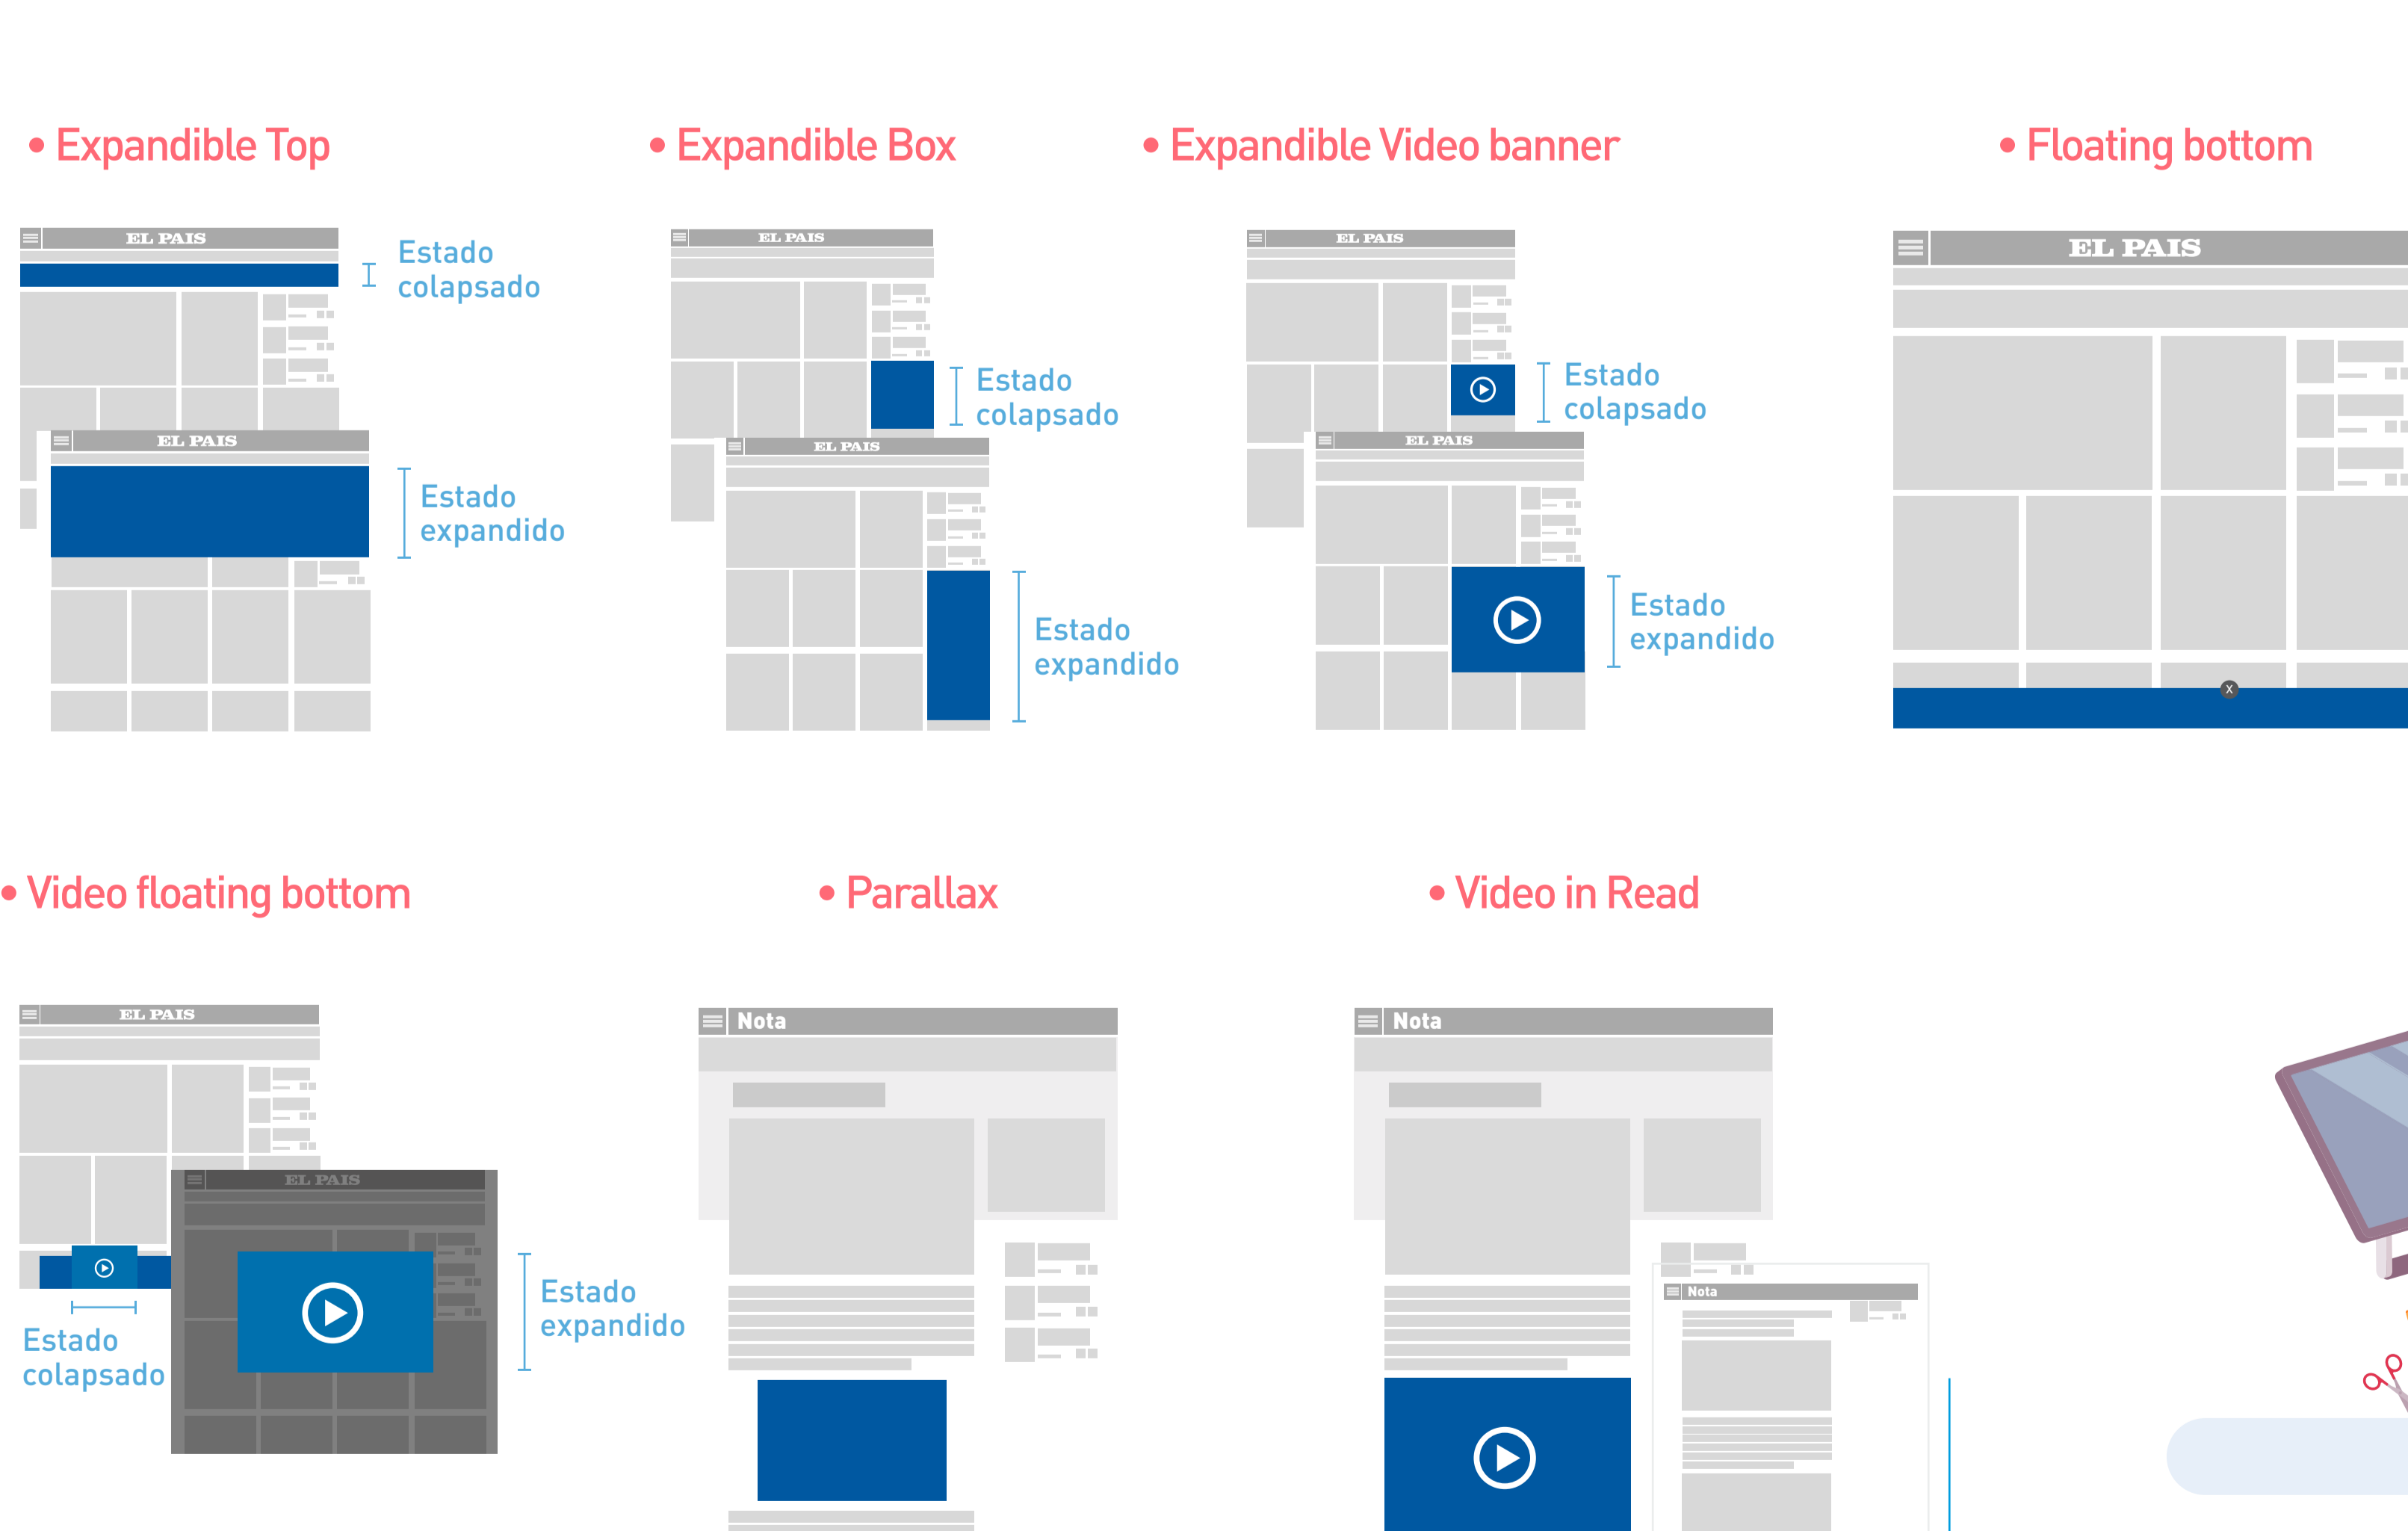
• Expandible Top

EL PAIS

Estado colapsado

EL PAIS

Estado expandido

• Expandible Box

EL PAIS

Estado colapsado

EL PAIS

Estado expandido

• Expandible Video banner

EL PAIS

Estado colapsado

EL PAIS

Estado expandido

• Floating bottom

EL PAIS

x

• Video floating bottom

EL PAIS

EL PAIS

Estado colapsado

Estado expandido

• Parallax

Nota

• Video in Read

Nota

Nota